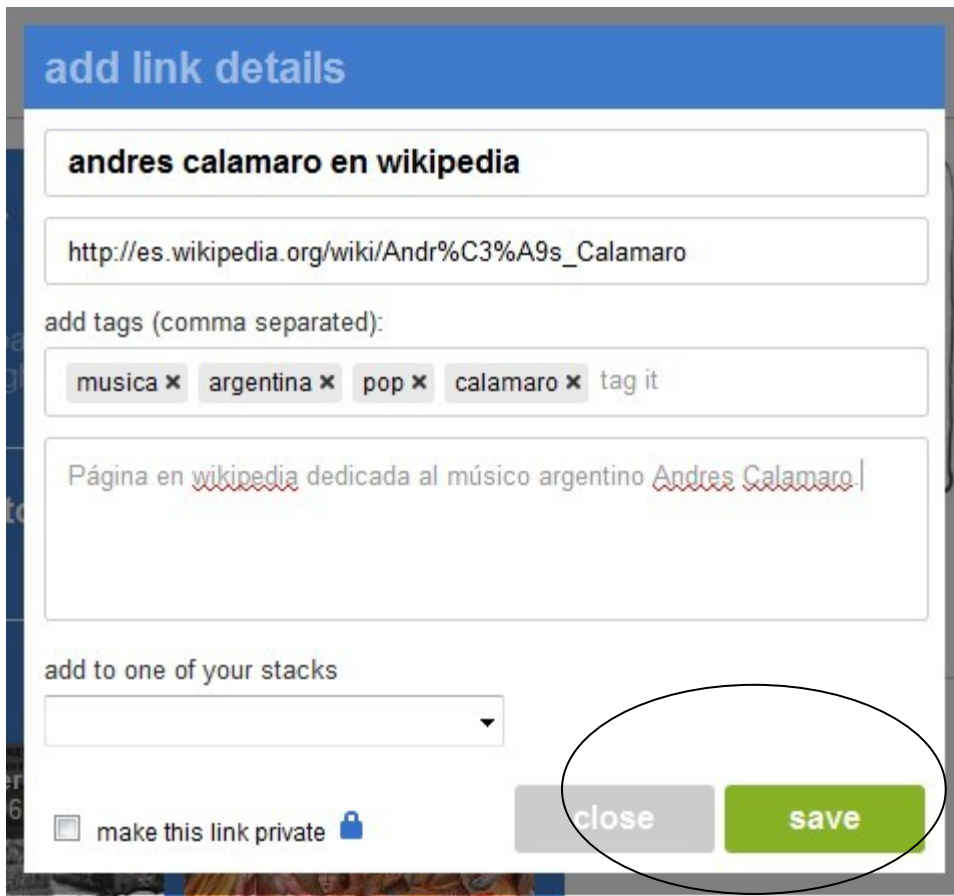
add link details

andres calamaro en wikipedia

http://es.wikipedia.org/wiki/Andr%C3%A9s_Calamaro

add tags (comma separated):

musica × argentina × pop × calamaro × tag it

Página en wikipedia dedicada al músico argentino Andres Calamaro

add to one of your stacks

make this link private

close

save